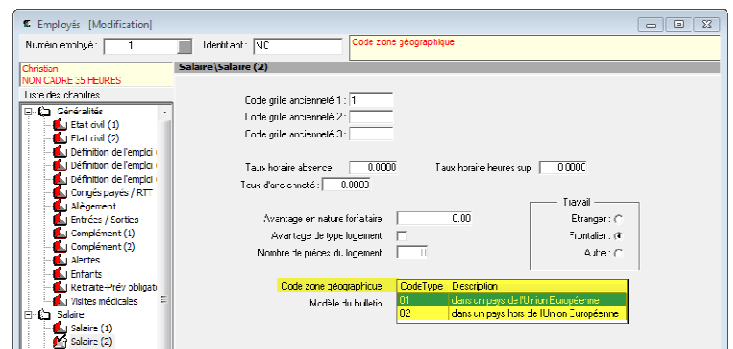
Employés [Modification]

Numéro employé : 1 Identifiant NC

Code zone géographique

Christian
NON CADRE 35 HEURES

Liste des chapitres

Généralités
Etat civil (1)
Etat civil (2)
Définition de l'emploi
Définition de l'emploi
Définition de l'emploi
Congés payés / RTT
Allègement
Entrées / Sorties
Complément (1)
Complément (2)
Alertes
Enfants
Retraite-Prév obligat
Visites médicales
Salaire
Salaire (1)
Salaire (2)

Salaire\Salaire (2)

Code grille ancienneté 1 : 1
Code grille ancienneté 2 :
Code grille ancienneté 3 :

Taux horaire absence 0.0000
Taux horaire heures sup 0.0000
Taux d'ancienneté : 0.0000

Avantage en nature forfaitaire 0.00
Avantage de type logement
Nombre de pièces du logement 0

Travail
Etranger
Frontalier
Autre

Code zone géographique
Modèle du bulletin

| CodeType | Description |
|---|---|
| 01 | dans un pays de l'Union Européenne |
| 02 | dans un pays hors de l'Union Européenne |